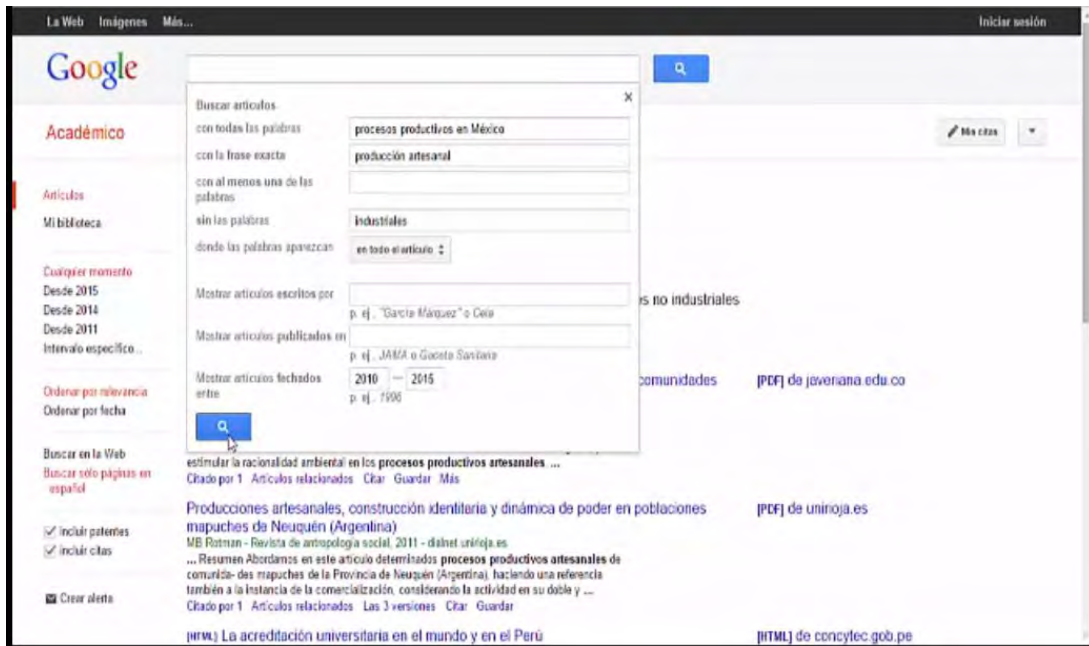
La Web Imágenes Más...

Iniciar sesión

Google

Académico

Mis citas

Artículos
Mi biblioteca

Cualquier momento
Desde 2015
Desde 2014
Desde 2011
Intervalo específico...

Ordenar por relevancia
Ordenar por fecha

Buscar en la Web
Buscar sólo páginas en español

✓ incluir patentes
✓ incluir citas

Crear alerta

Buscar artículos
con todas las palabras: procesos productivos en México
con la frase exacta: producción artesanal
con al menos una de las palabras:
sin las palabras: industriales
donde las palabras aparezcan: en todo el artículo
Mostrar artículos escritos por:
p. ej., "García Márquez" o Cela
Mostrar artículos publicados en:
p. ej., JAMA o Gaceta Sanitaria
Mostrar artículos fechados entre: 2010 — 2015
p. ej., 1996

s no industriales

comunidades [PDF] de javeriana.edu.co

estimular la racionalidad ambiental en los procesos productivos artesanales ...
Citado por 1 Artículos relacionados Citar Guardar Más

Producciones artesanales, construcción identitaria y dinámica de poder en poblaciones mapuches de Neuquén (Argentina)
MB Rotman - Revista de antropología social, 2011 - dialnet.unirioja.es
... Resumen Abordamos en este artículo determinados procesos productivos artesanales de comunida- des mapuches de la Provincia de Neuquén (Argentina), haciendo una referencia también a la instancia de la comercialización, considerando la actividad en su doble y ...
Citado por 1 Artículos relacionados Las 3 versiones Citar Guardar

[PDF] de unirioja.es

[HTML] La acreditación universitaria en el mundo y en el Perú

[HTML] de concytec.gob.pe